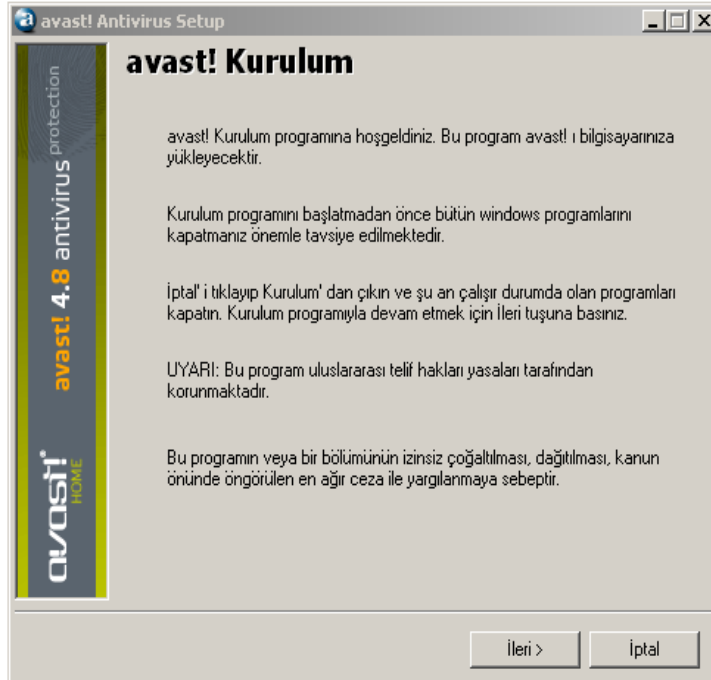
avast! Antivirus Setup

avast! Kurulum

avast! 4.8 antivirus protection

avast! HOME

avast! Kurulum programına hoşgeldiniz. Bu program avast! ı bilgisayarınıza yükleyecektir.

Kurulum programını başlatmadan önce bütün windows programlarını kapatmanız önemle tavsiye edilmektedir.

İptal' i tıklayıp Kurulum' dan çıkın ve şu an çalışır durumda olan programları kapatın. Kurulum programıyla devam etmek için İleri tuşuna basınız.

UYARI: Bu program uluslararası telif hakları yasaları tarafından korunmaktadır.

Bu programın veya bir bölümünün izinsiz çoğaltılması, dağıtılması, kanun önünde öngörülen en ağır ceza ile yargılanmaya sebeptir.

İleri >

İptal